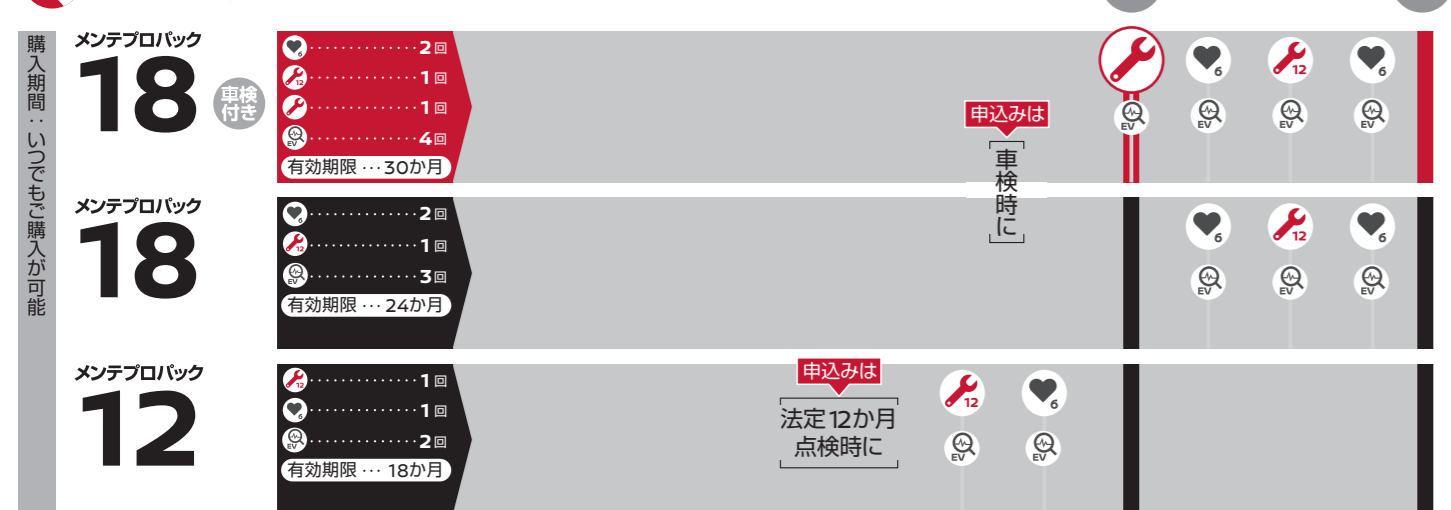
購入期間：いつでもご購入が可能

メンテプロパック
18
車検付き

6 ··············2回
12 ··············1回
··············1回
EV ··············4回
有効期限 ··· 30か月

申込みは
車検時に

EV
6
EV
12
EV
6
EV

メンテプロパック
18

6 ··············2回
12 ··············1回
EV ··············3回
有効期限 ··· 24か月

6
EV
12
EV
6
EV

メンテプロパック
12

12 ··············1回
6 ··············1回
EV ··············2回
有効期限 ··· 18か月

申込みは
法定12か月
点検時に

12
EV
6
EV